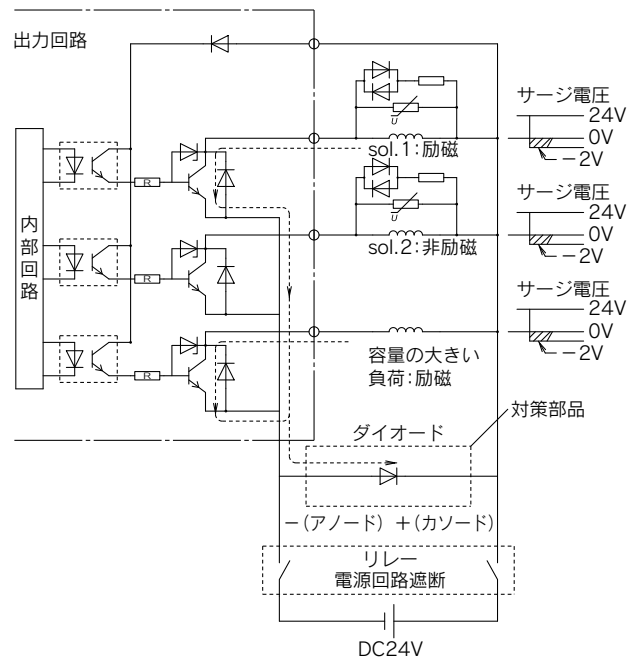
出力回路

内部回路

R

R

R

U

U

サージ電圧
24V
0V
−2V

sol.1:励磁

サージ電圧
24V
0V
−2V

sol.2:非励磁

サージ電圧
24V
0V
−2V

容量の大きい
負荷:励磁

対策部品

ダイオード

−(アノード) +(カソード)

リレー
電源回路遮断

DC24V